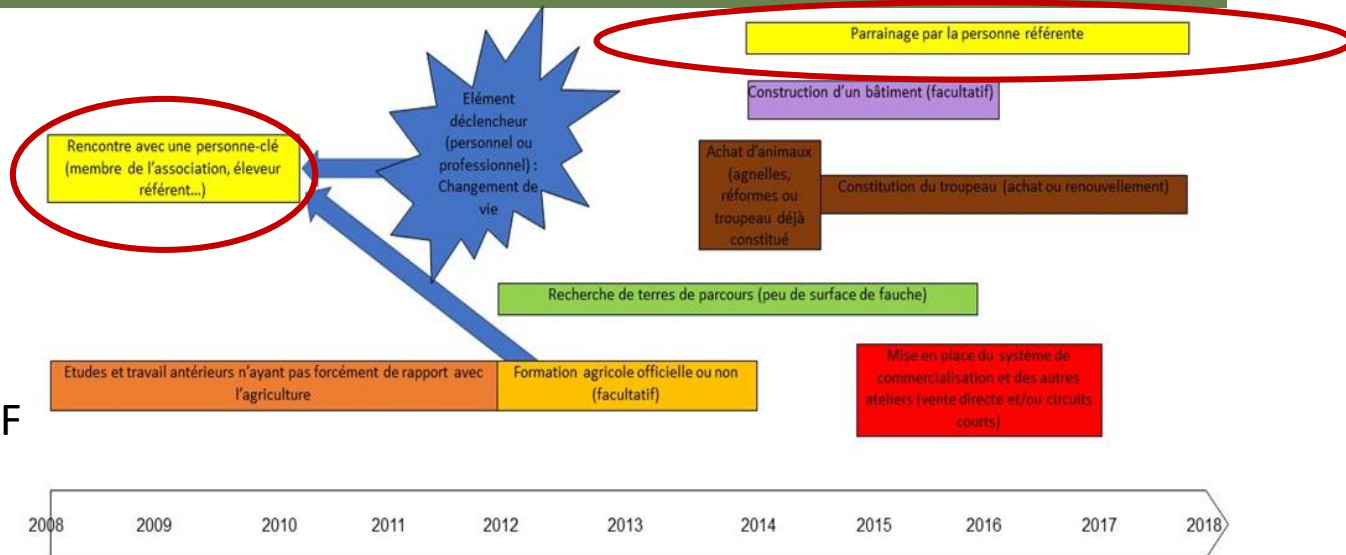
Parrainage par la personne référente

Construction d'un bâtiment (facultatif)

Elément déclencheur (personnel ou professionnel) : Changement de vie

Rencontre avec une personne-clé (membre de l'association, éleveur référent...)

Achat d'animaux (agnelles, réformes ou troupeau déjà constitué

Constitution du troupeau (achat ou renouvellement)

Recherche de terres de parcours (peu de surface de fauche)

Etudes et travail antérieurs n'ayant pas forcément de rapport avec l'agriculture

Formation agricole officielle ou non (facultatif)

Mise en place du système de commercialisation et des autres ateliers (vente directe et/ou circuits courts)

F

2008 2009 2010 2011 2012 2013 2014 2015 2016 2017 2018